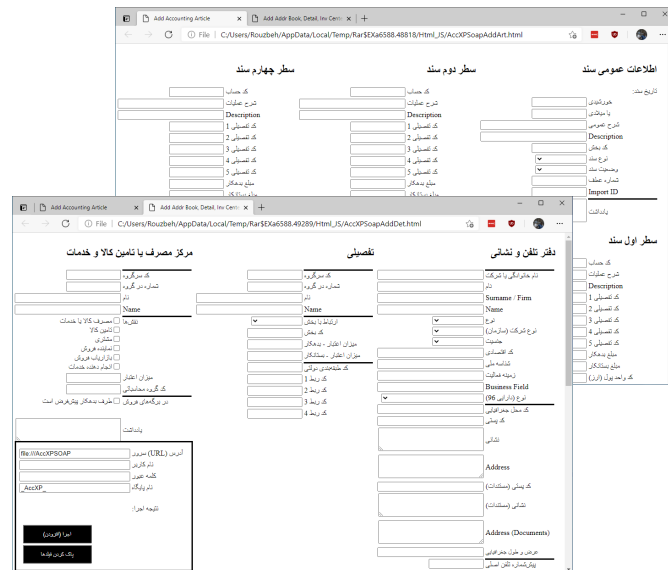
Add Accounting Article
Add Addr Book, Detail, Inv Cent
File | C:/Users/Rouzbeh/AppData/Local/Temp/Rar$EXa6588.48818/Html_JS/AccXPSoapAddArt.html

اطلاعات عمومی سند
تاریخ سند:
خودکاربندی
یا میلادی
شرح عمومی
Description
کد بخش
نوع سند
وضعیت سند
شماره عطف
Import ID
یادداشت

سطر دوم سند
کد حساب
شرح عملیات
Description
کد تفصیلی 1
کد تفصیلی 2
کد تفصیلی 3
کد تفصیلی 4
کد تفصیلی 5
مبلغ بدهکار

سطر چهارم سند
کد حساب
شرح عملیات
Description
کد تفصیلی 1
کد تفصیلی 2
کد تفصیلی 3
کد تفصیلی 4
کد تفصیلی 5
مبلغ بدهکار

سطر اول سند
کد حساب
شرح عملیات
Description
کد تفصیلی 1
کد تفصیلی 2
کد تفصیلی 3
کد تفصیلی 4
کد تفصیلی 5
مبلغ بدهکار
مبلغ بستانکار
کد واحد پول (ارز)

Add Accounting Article
Add Addr Book, Detail, Inv Cent
File | C:/Users/Rouzbeh/AppData/Local/Temp/Rar$EXa6588.49289/Html_JS/AccXPSoapAddDet.html

دفتر تلفن و نشانی
نام خانوادگی یا شرکت
نام
Surname / Firm
Name
نوع
نوع شرکت (سازمان)
جنسیت
کد اقتصادی
شناسه ملی
زمینه فعالیت
Business Field
نوع (دارایی 96)
کد محل جغرافیایی
کد پستی
نشانی
Address
کد پستی (مستندات)
نشانی (مستندات)
Address (Documents)
عرض و طول جغرافیایی
پیش‌شماره تلفن اصلی

تفصیلی
کد سرگروه
شماره در گروه
نام
Name
ارتباط با بخش
کد بخش
میزان اعتبار - بدهکار
میزان اعتبار - بستانکار
کد طبقه‌بندی دولتی
کد ربط 1
کد ربط 2
کد ربط 3
کد ربط 4

مرکز مصرف یا تامین کالا و خدمات
کد سرگروه
شماره در گروه
نام
Name
نقش‌ها
مصرف کالا و خدمات
تامین کالا
مشتری
نمایشگاه فروش
بازاریاب فروش
انجام دهنده خدمات
میزان اعتبار
کد گروه حسابداری
در برگه‌های فروش
طرف بدهکار پیش‌فرض است
یادداشت

file:///AccXPSOAP
نشانی (URL) سرور
نام کاربر
کلمه عبور
_AccXP_
نام پایگاه
نتیجه اجرا:
اجرا (افزودن)
پاک کردن فیلدها